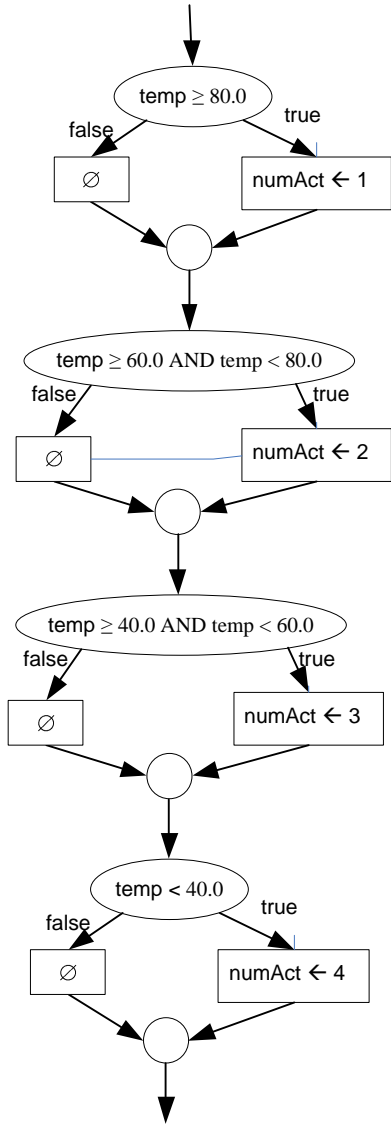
temp $\geq$ 80.0

false

true

$\varnothing$

numAct ← 1

temp $\geq$ 60.0 AND temp < 80.0

false

true

$\varnothing$

numAct ← 2

temp $\geq$ 40.0 AND temp < 60.0

false

true

$\varnothing$

numAct ← 3

temp < 40.0

false

true

$\varnothing$

numAct ← 4